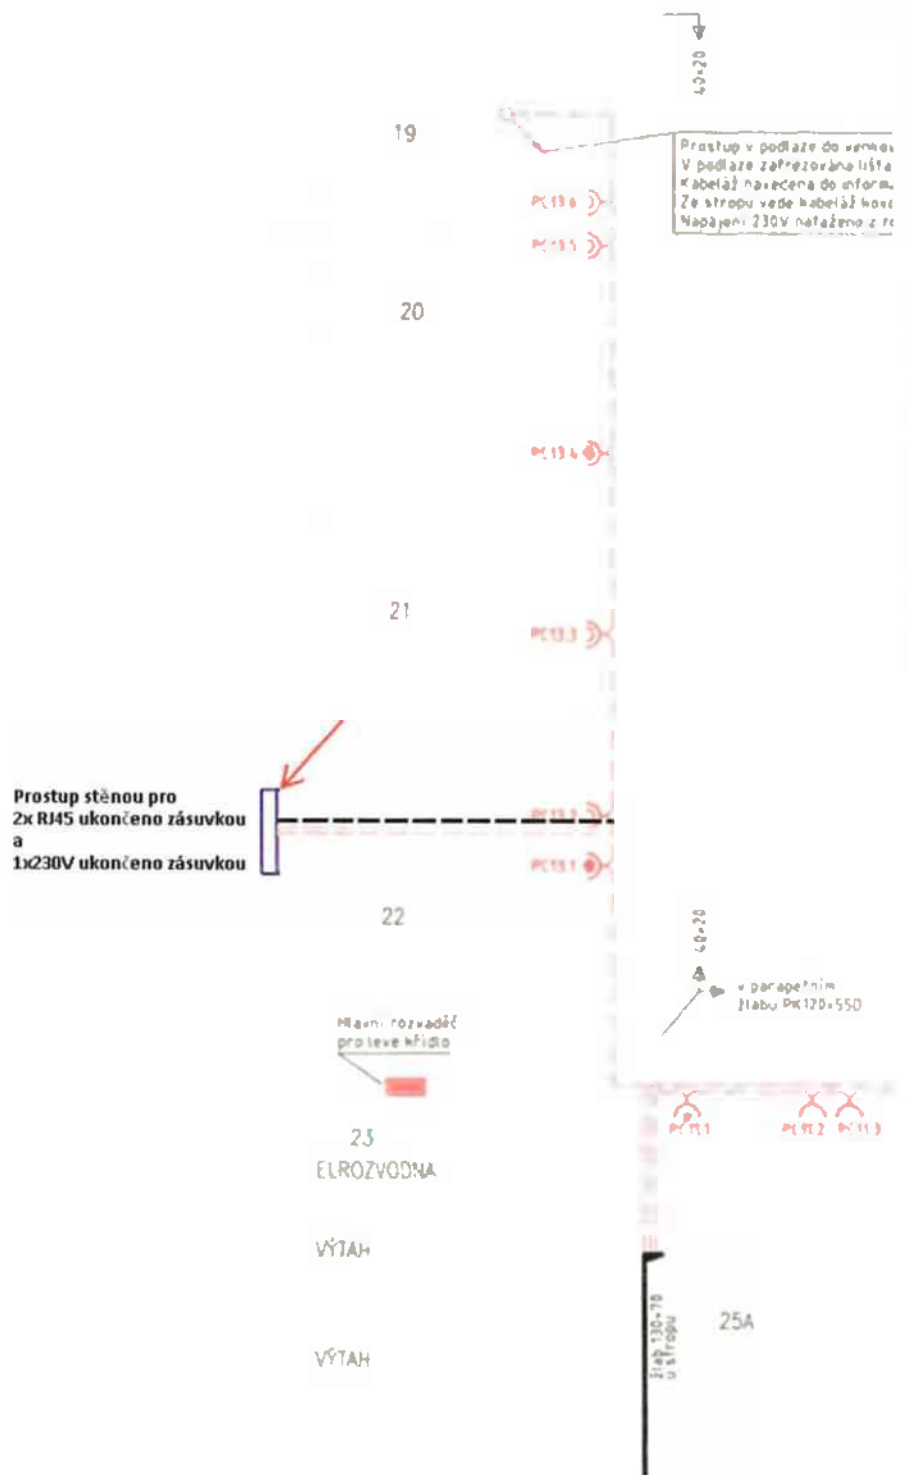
40x20

19

Prostup v podlaze do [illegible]
V podlaze zafrezována lišta
Kabeláž navecena do inform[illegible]
Ze stropu vede kabeláž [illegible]
Napájení 230V nataženo z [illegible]

PK13.6
PK13.5

20

PK13.4

21

PK13.3

Prostup stěnou pro
2x RJ45 ukončeno zásuvkou
a
1x230V ukončeno zásuvkou

PK13.2
PK13.1

22

40x20

v parapetním žlabu PK120x550

Hlavní rozvaděč
pro levé křídlo

PK11.1
PK11.2
PK11.3

23
ELROZVODNA

VÝTAH

VÝTAH

žlab 130x70
u stropu

25A